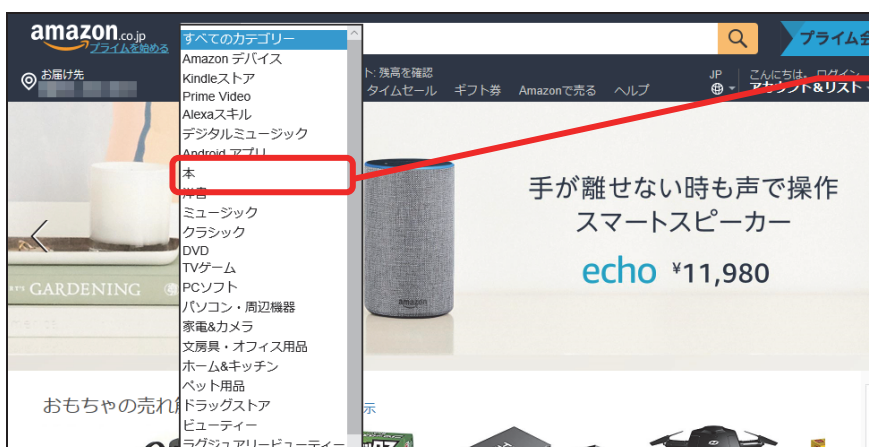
amazon.co.jp
プライムを始める
お届け先
すべてのカテゴリー
Amazon デバイス
Kindleストア
Prime Video
Alexaスキル
デジタルミュージック
Androidアプリ
本
洋書
ミュージック
クラシック
DVD
TVゲーム
PCソフト
パソコン・周辺機器
家電&カメラ
文房具・オフィス用品
ホーム&キッチン
ペット用品
ドラッグストア
ビューティー
ラグジュアリービューティー
プライム会
ト: 残高を確認
タイムセール ギフト券 Amazonで売る ヘルプ
JP
こんにちは、ログイン
アカウント&リスト
GARDENING
amazon
手が離せない時も声で操作
スマートスピーカー
echo ¥11,980
おもちゃの売れ
示